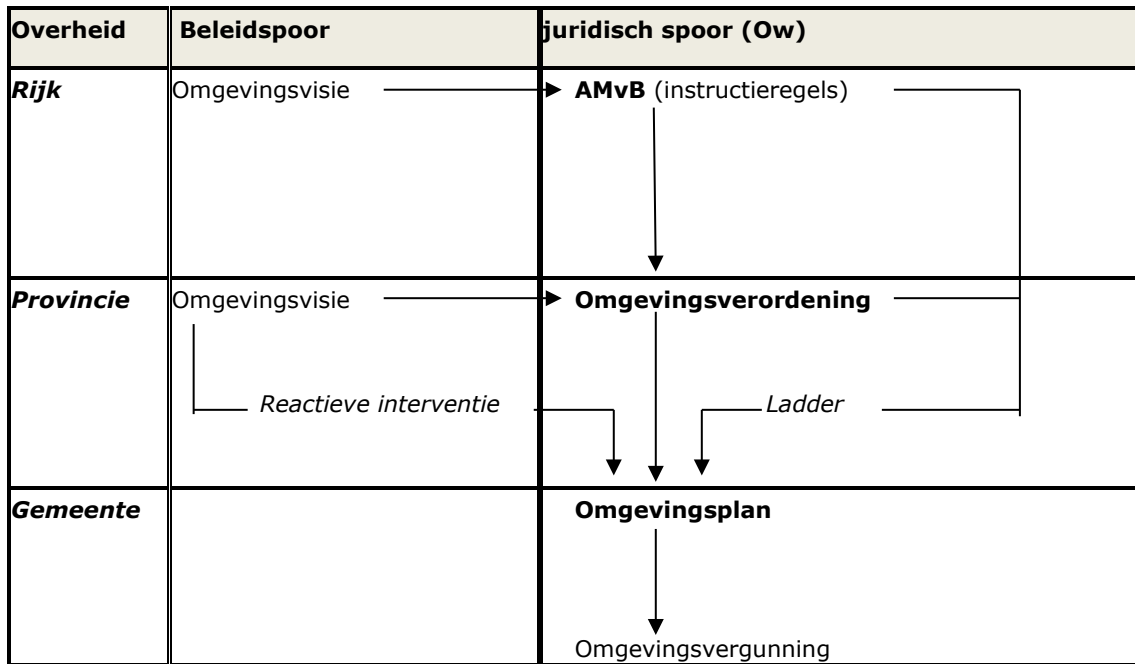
| Overheid | Beleidspoor | juridisch spoor (Ow) |
|---|---|---|
| *Rijk* | Omgevingsvisie | **AMvB** (instructieregels) |
| *Provincie* | Omgevingsvisie | **Omgevingsverordening** |
| | *Reactieve interventie* | *Ladder* |
| *Gemeente* | | **Omgevingsplan** |
| | | Omgevingsvergunning |